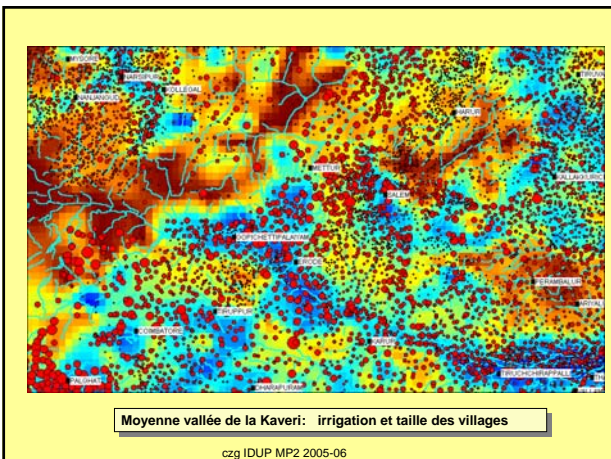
MYSORE
NARSIPUR
KOLLEGAL
NANJANGUD
DHARMAPURI
TIRUVA
HARUR
METTUR
SALEM
KALLAKKURICHI
GOBICHETTIPALAYAM
ERODE
PERAMBALUR
ARIYAL
TIRUPPUR
COIMBATORE
KARUR
TIRUCHCHIRAPPALLI
THA
PALGHAT
DHARAPURAM

Moyenne vallée de la Kaveri: irrigation et taille des villages

czg IDUP MP2 2005-06